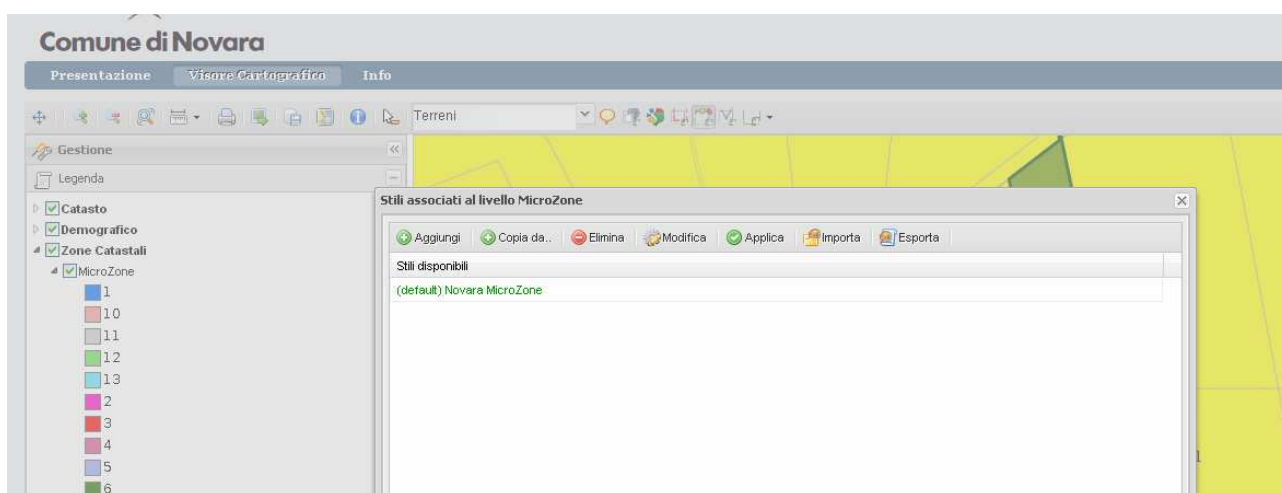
Comune di Novara

Presentazione | Visore Cartografico | Info

Terreni

Gestione

Legenda

Catasto
Demografico
Zone Catastali
MicroZone
1
10
11
12
13
2
3
4
5
6

Stili associati al livello MicroZone

Aggiungi | Copia da.. | Elimina | Modifica | Applica | Importa | Esporta

Stili disponibili

(default) Novara MicroZone